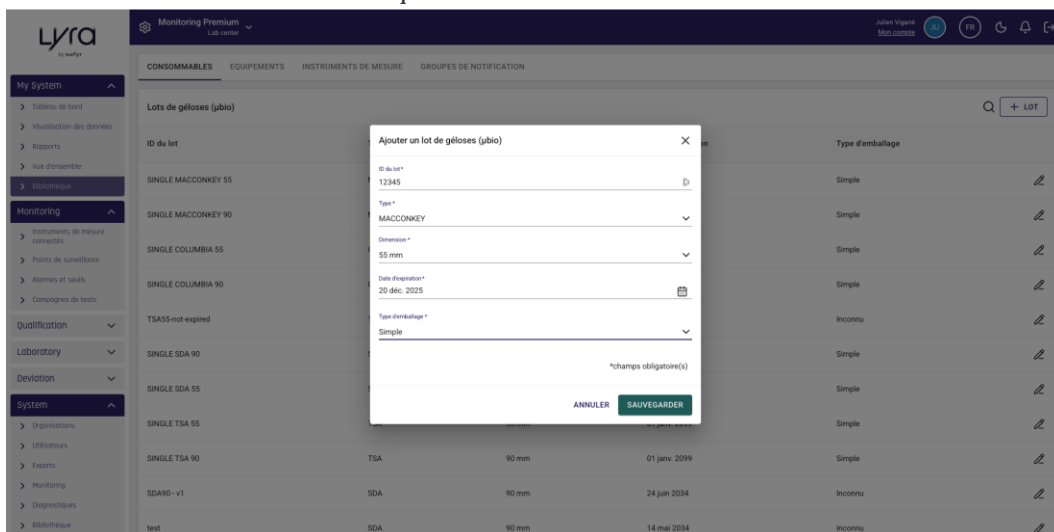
Lyra
by kaifyr

Monitoring Premium
Lab center

Julien Viganié
Mon compte

JU FR

My System
Tableau de bord
Visualisation des données
Rapports
Vue d'ensemble
Bibliothèque
Monitoring
Instruments de mesure connectés
Points de surveillance
Alarmes et seuils
Campagnes de tests
Qualification
Laboratory
Deviation
System
Organisations
Utilisateurs
Exports
Monitoring
Diagnostiques
Bibliothèque

CONSOMMABLES EQUIPEMENTS INSTRUMENTS DE MESURE GROUPES DE NOTIFICATION

Lots de géloses (µbio)

+ LOT

| ID du lot | | | | Type d'emballage |
|---|---|---|---|---|
| SINGLE MACCONKEY 55 | | | | Simple |
| SINGLE MACCONKEY 90 | | | | Simple |
| SINGLE COLUMBIA 55 | | | | Simple |
| SINGLE COLUMBIA 90 | | | | Simple |
| TSA55-not-expired | | | | Inconnu |
| SINGLE SDA 90 | | | | Simple |
| SINGLE SDA 55 | | | | Simple |
| SINGLE TSA 55 | | | 01 janv. 2099 | Simple |
| SINGLE TSA 90 | TSA | 90 mm | 01 janv. 2099 | Simple |
| SDA90 - v1 | SDA | 90 mm | 24 juin 2034 | Inconnu |
| test | SDA | 90 mm | 14 mai 2034 | Inconnu |

Ajouter un lot de géloses (µbio)

ID du lot *
12345

Type *
MACCONKEY

Dimension *
55 mm

Date d'expiration *
20 déc. 2025

Type d'emballage *
Simple

*champs obligatoire(s)

ANNULER SAUVEGARDER